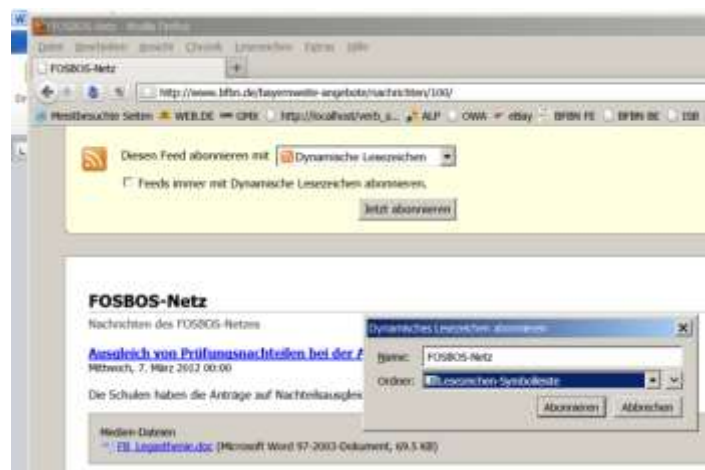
FOSBOS-Netz - Mozilla Firefox

Datei Bearbeiten Ansicht Chronik Lesezeichen Extras Hilfe

FOSBOS-Netz

http://www.lifbn.de/bayernweite-angebote/nachrichten/100/

Meistbesuchte Seiten WEB.DE GMX http://localhost/verb_s... ALP OWA eBay BFBN FE BFBN BE ISB

Diesen Feed abonnieren mit Dynamische Lesezeichen

Feeds immer mit Dynamische Lesezeichen abonnieren.

Jetzt abonnieren

FOSBOS-Netz

Nachrichten des FOSBOS-Netzes

Ausgleich von Prüfungsnachteilen bei der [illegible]

Mittwoch, 7. März 2012 00:00

Die Schulen haben die Anträge auf Nachteilsausglei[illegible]

Medien-Dateien

FB_Legasthenie.doc (Microsoft Word 97-2003-Dokument, 69.5 KB)

Dynamisches Lesezeichen abonnieren

Name: FOSBOS-Netz

Ordner: Lesezeichen-Symbolleiste

Abonnieren Abbrechen